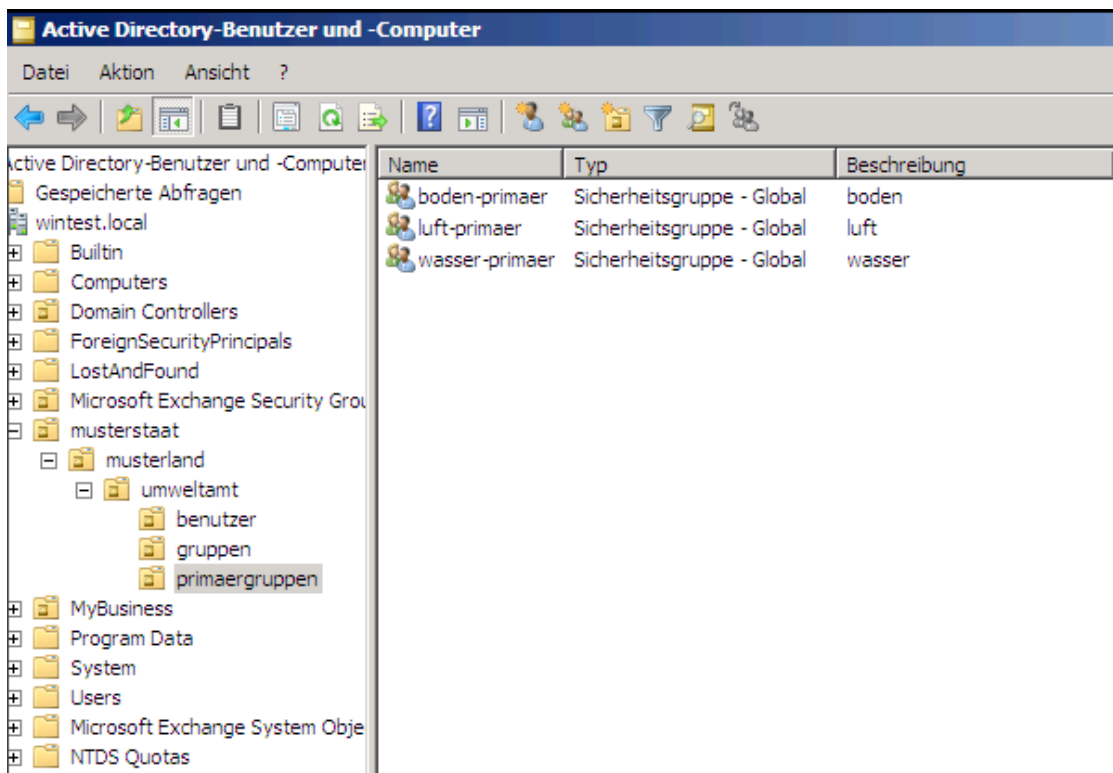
Active Directory-Benutzer und -Computer

Datei Aktion Ansicht ?

ctive Directory-Benutzer und -Computer
Gespeicherte Abfragen
wintest.local
Builtin
Computers
Domain Controllers
ForeignSecurityPrincipals
LostAndFound
Microsoft Exchange Security Grou
musterstaat
musterland
umweltamt
benutzer
gruppen
primaergruppen
MyBusiness
Program Data
System
Users
Microsoft Exchange System Obje
NTDS Quotas

| Name | Typ | Beschreibung |
|---|---|---|
| boden-primaer | Sicherheitsgruppe - Global | boden |
| luft-primaer | Sicherheitsgruppe - Global | luft |
| wasser-primaer | Sicherheitsgruppe - Global | wasser |